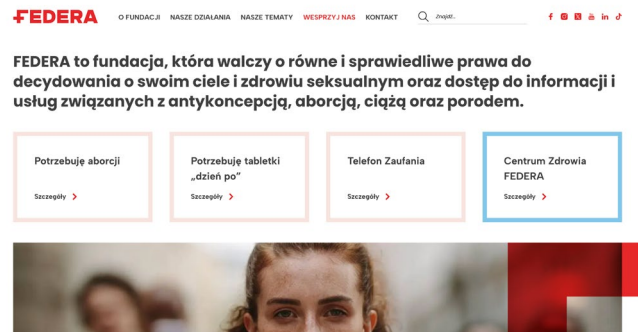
FEDERA

O FUNDACJI NASZE DZIAŁANIA NASZE TEMATY WESPRZYJ NAS KONTAKT

Znajdź...

FEDERA to fundacja, która walczy o równe i sprawiedliwe prawa do decydowania o swoim ciele i zdrowiu seksualnym oraz dostęp do informacji i usług związanych z antykoncepcją, aborcją, ciążą oraz porodem.

Potrzebuję aborcji

Szczegóły

Potrzebuję tabletki „dzień po"

Szczegóły

Telefon Zaufania

Szczegóły

Centrum Zdrowia FEDERA

Szczegóły